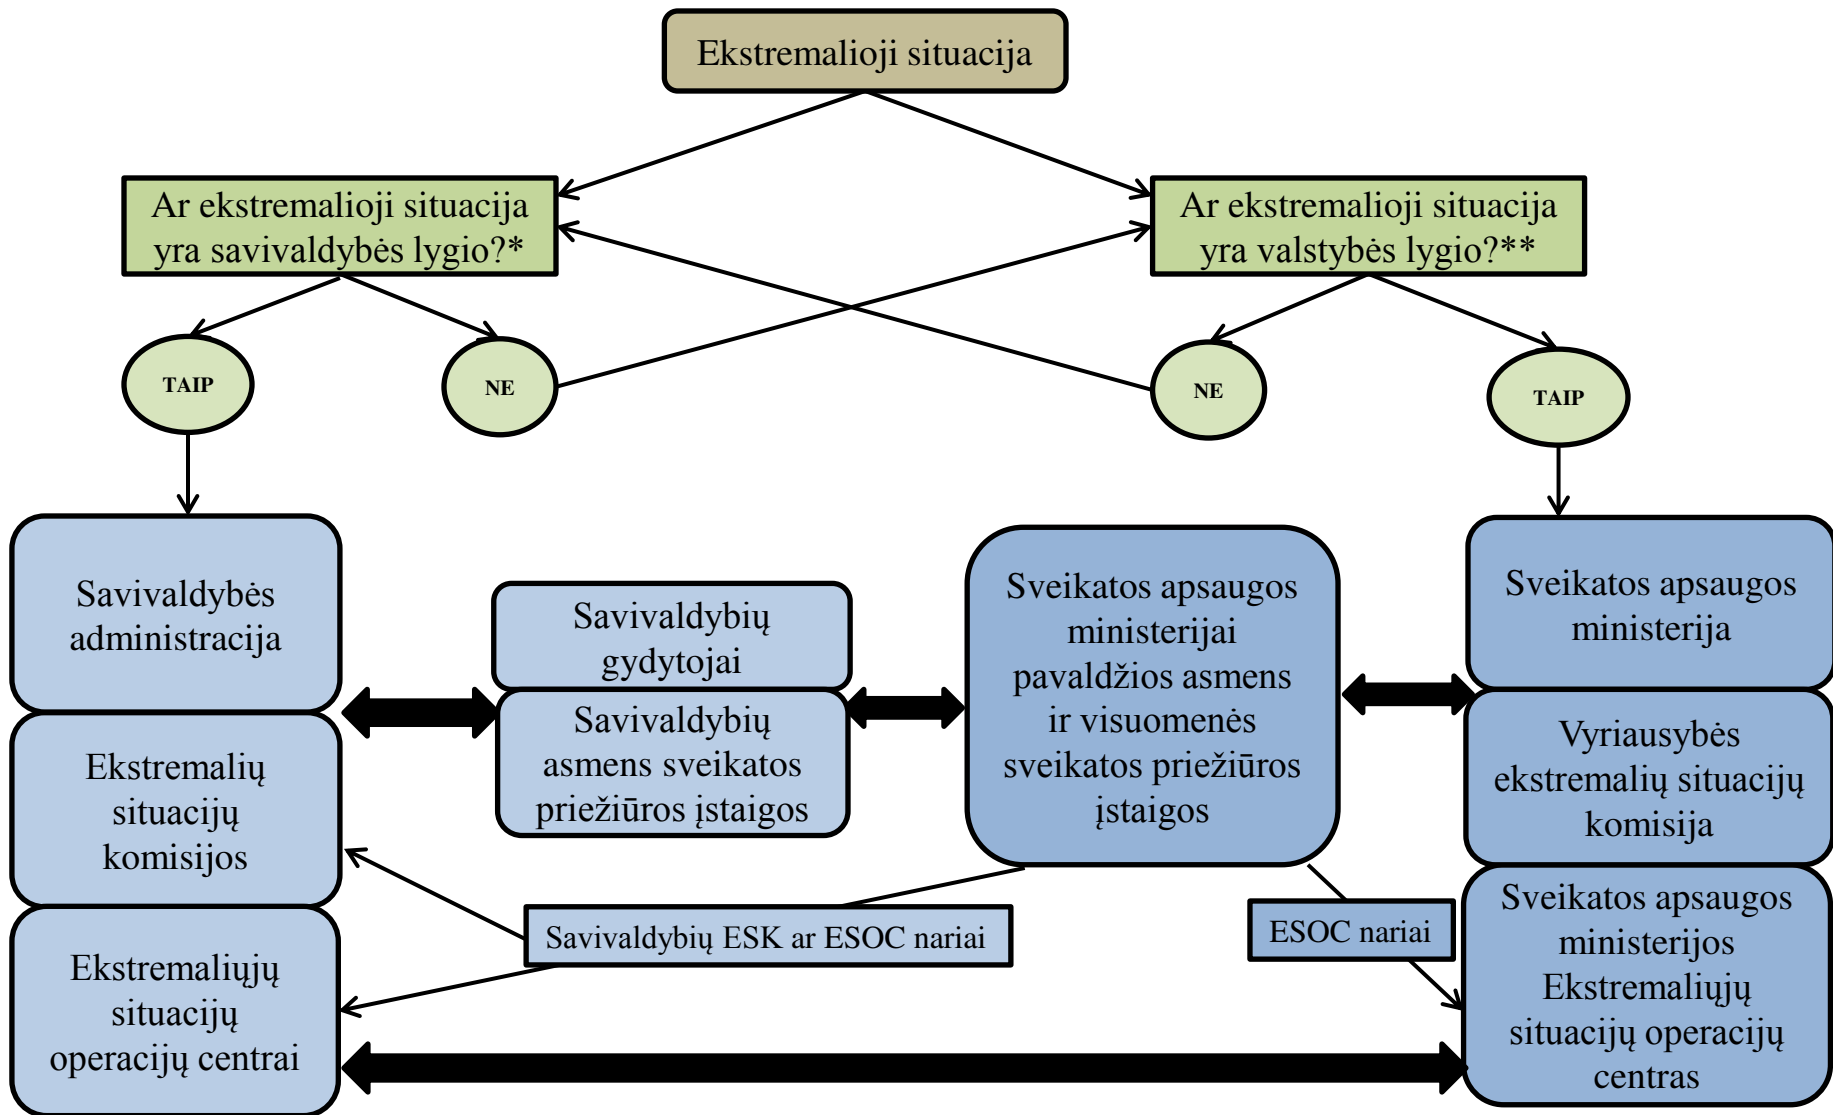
Ekstremalioji situacija

Ar ekstremalioji situacija yra savivaldybės lygio?*

Ar ekstremalioji situacija yra valstybės lygio?**

TAIP

NE

NE

TAIP

Savivaldybės administracija

Ekstremalių situacijų komisijos

Ekstremaliųjų situacijų operacijų centrai

Savivaldybių gydytojai

Savivaldybių asmens sveikatos priežiūros įstaigos

Sveikatos apsaugos ministerijai pavaldžios asmens ir visuomenės sveikatos priežiūros įstaigos

Sveikatos apsaugos ministerija

Vyriausybės ekstremalių situacijų komisija

Sveikatos apsaugos ministerijos Ekstremaliųjų situacijų operacijų centras

Savivaldybių ESK ar ESOC nariai

ESOC nariai